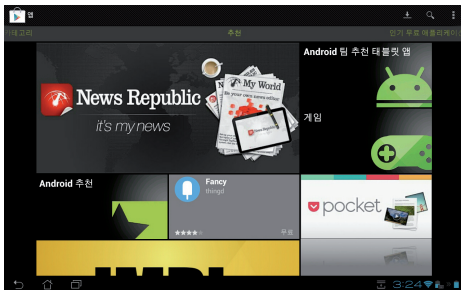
앱

카테고리

추천

인기 무료 애플리케이션

Android 팀 추천 태블릿 앱

News Republic

it's my news

My World

Be your own news editor

News Republic

게임

Android 추천

Fancy

thingd

무료

pocket

3:24